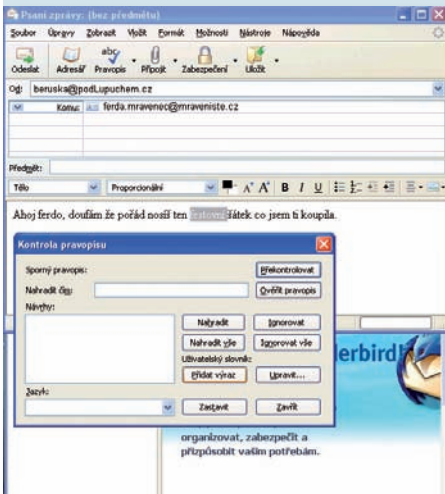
Psaní zprávy: (bez předmětu)

Soubor Úpravy Zobrazit Vložit Formát Možnosti Nástroje Nápověda

Odeslat Adresář Pravopis Připojit Zabezpečení Uložit

Od: beruska@podLupuchem.cz

Komu: ferda.mravenec@mraveniste.cz

Předmět:

Tělo Proporcionální

Ahoj ferdo, doufám že pořád nosíš ten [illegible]šátek co jsem ti koupila.

Kontrola pravopisu

Sporný pravopis:

Překontrolovat

Nahradit čím:

Ověřit pravopis

Návrhy:

Nahradit

Ignorovat

Nahradit vše

Ignorovat vše

Uživatelský slovník:

Přidat výraz

Upravit...

Jazyk:

Zastavit

Zavřít

erbird

organizovat, zabezpečit a přizpůsobit vašim potřebám.